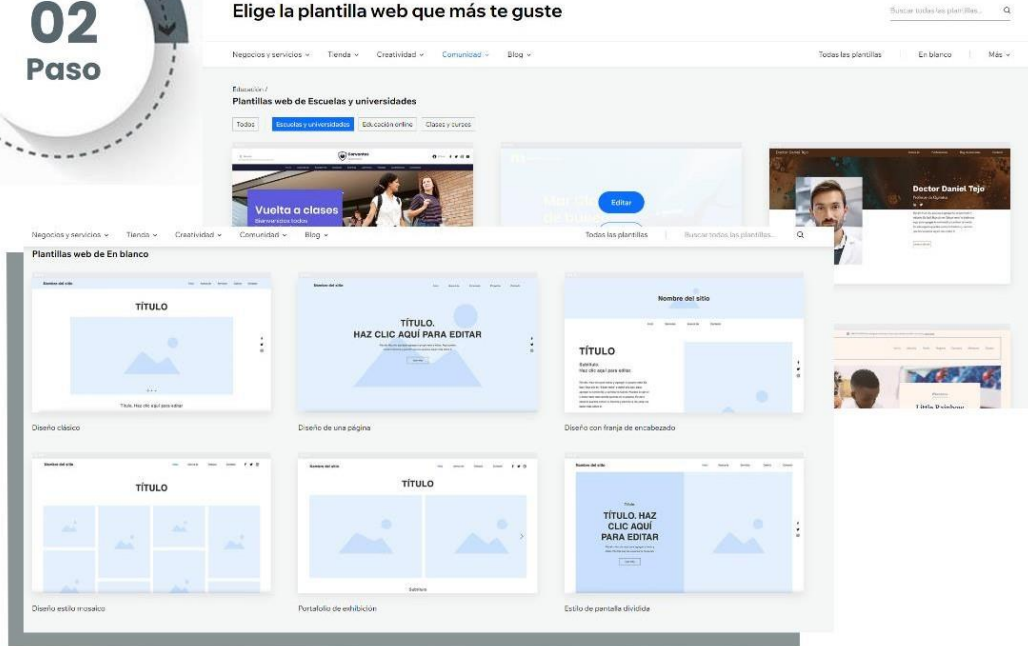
02
Paso

Elige la plantilla web que más te guste

Buscar todas las plantillas...

Negocios y servicios ⌄ Tienda ⌄ Creatividad ⌄ Comunidad ⌄ Blog ⌄

Todas las plantillas | En blanco | Más ⌄

Educación /
Plantillas web de Escuelas y universidades

Todos | Escuelas y universidades | Educación online | Clases y cursos

Vuelta a clases

Editar

Doctor Daniel Tejo

Negocios y servicios ⌄ Tienda ⌄ Creatividad ⌄ Comunidad ⌄ Blog ⌄

Todas las plantillas | Buscar todas las plantillas...

Plantillas web de En blanco

TÍTULO

Diseño clásico

TÍTULO.
HAZ CLIC AQUÍ PARA EDITAR

Diseño de una página

Nombre del sitio

TÍTULO

Diseño con franja de encabezado

Little Rainbow

TÍTULO

Diseño estilo mosaico

TÍTULO

Portafolio de exhibición

TÍTULO. HAZ CLIC AQUÍ PARA EDITAR

Estilo de pantalla dividida